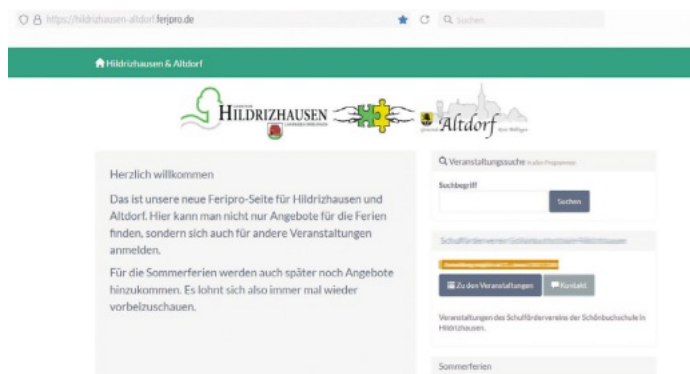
https://hildrizhausen-altdorf.feripro.de

Suchen

Hildrizhausen & Altdorf

Hildrizhausen

Altdorf

Herzlich willkommen

Das ist unsere neue Feripro-Seite für Hildrizhausen und Altdorf. Hier kann man nicht nur Angebote für die Ferien finden, sondern sich auch für andere Veranstaltungen anmelden.

Für die Sommerferien werden auch später noch Angebote hinzukommen. Es lohnt sich also immer mal wieder vorbeizuschauen.

Veranstaltungssuche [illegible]

Suchbegriff

Suchen

Schulförderverein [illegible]

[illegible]

Zu den Veranstaltungen

Kontakt

Veranstaltungen des Schulfördervereins der Schönbuchschule in Hildrizhausen.

Sommerferien